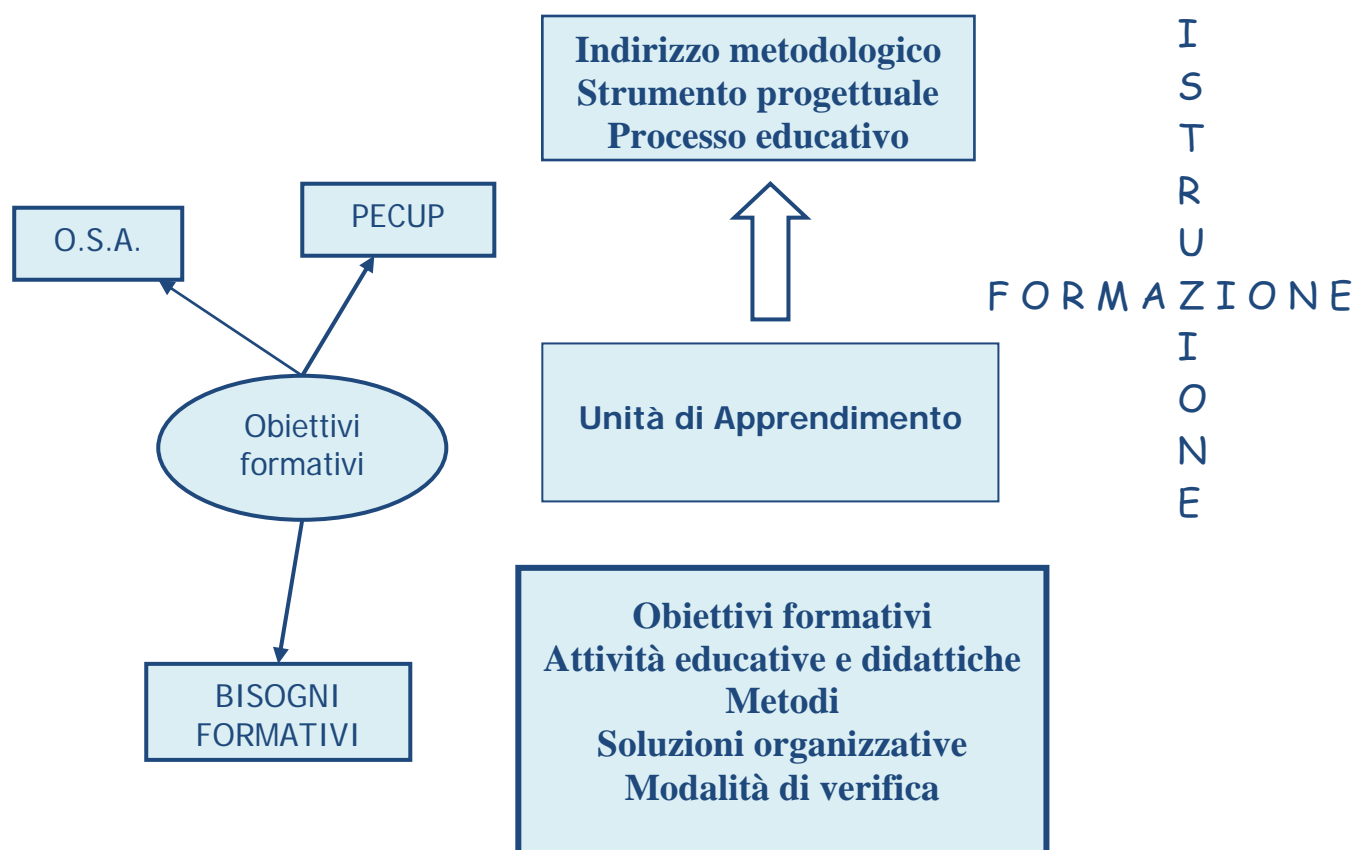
Indirizzo metodologico
Strumento progettuale
Processo educativo

I
S
T
R
U
FORMAZIONE
I
O
N
E

O.S.A.

PECUP

Obiettivi formativi

Unità di Apprendimento

BISOGNI FORMATIVI

Obiettivi formativi
Attività educative e didattiche
Metodi
Soluzioni organizzative
Modalità di verifica